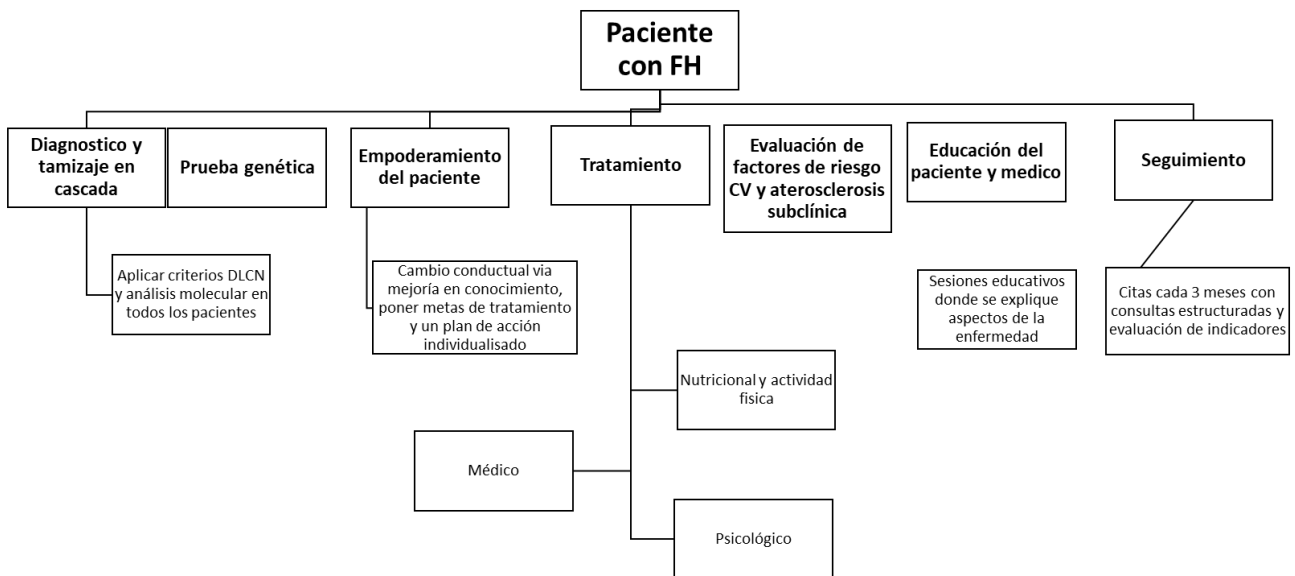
Paciente con FH

Diagnostico y tamizaje en cascada

Prueba genética

Empoderamiento del paciente

Tratamiento

Evaluación de factores de riesgo CV y aterosclerosis subclínica

Educación del paciente y medico

Seguimiento

Aplicar criterios DLCN y análisis molecular en todos los pacientes

Cambio conductual via mejoría en conocimiento, poner metas de tratamiento y un plan de acción individualisado

Sesiones educativos donde se explique aspectos de la enfermedad

Citas cada 3 meses con consultas estructuradas y evaluación de indicadores

Nutricional y actividad fisica

Médico

Psicológico